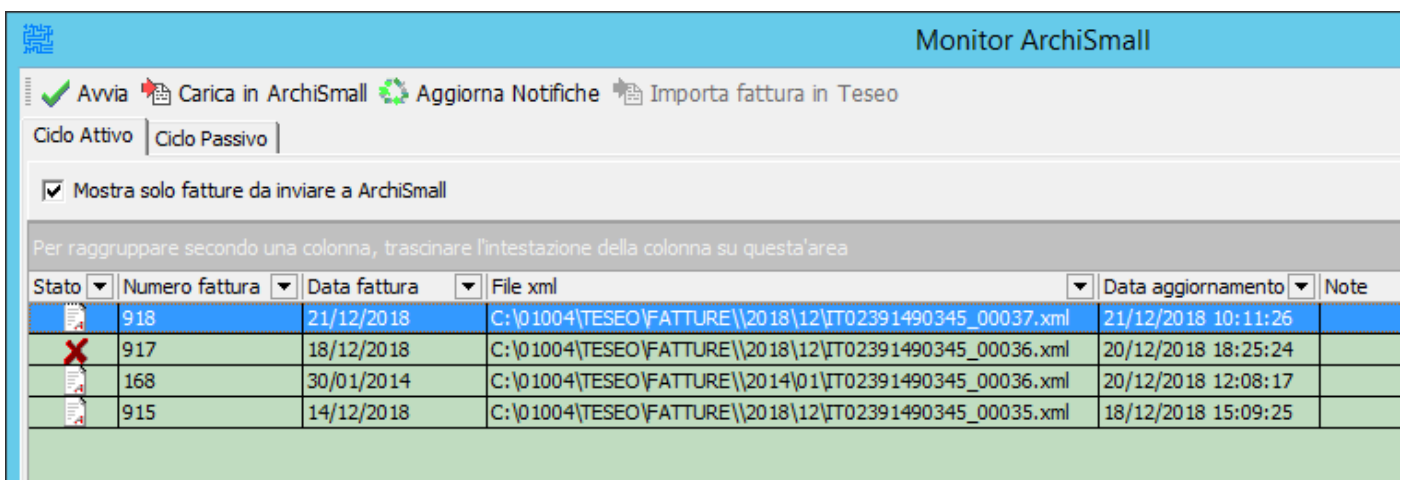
Monitor ArchiSmall

Avvia Carica in ArchiSmall Aggiorna Notifiche Importa fattura in Teseo

Ciclo Attivo | Ciclo Passivo

Mostra solo fatture da inviare a ArchiSmall

Per raggruppare secondo una colonna, trascinare l'intestazione della colonna su questa'area

| Stato | Numero fattura | Data fattura | File xml | Data aggiornamento | Note |
|---|---|---|---|---|---|
| | 918 | 21/12/2018 | C:\01004\TESEO\FATTURE\\2018\12\IT02391490345_00037.xml | 21/12/2018 10:11:26 | |
| | 917 | 18/12/2018 | C:\01004\TESEO\FATTURE\\2018\12\IT02391490345_00036.xml | 20/12/2018 18:25:24 | |
| | 168 | 30/01/2014 | C:\01004\TESEO\FATTURE\\2014\01\IT02391490345_00036.xml | 20/12/2018 12:08:17 | |
| | 915 | 14/12/2018 | C:\01004\TESEO\FATTURE\\2018\12\IT02391490345_00035.xml | 18/12/2018 15:09:25 | |